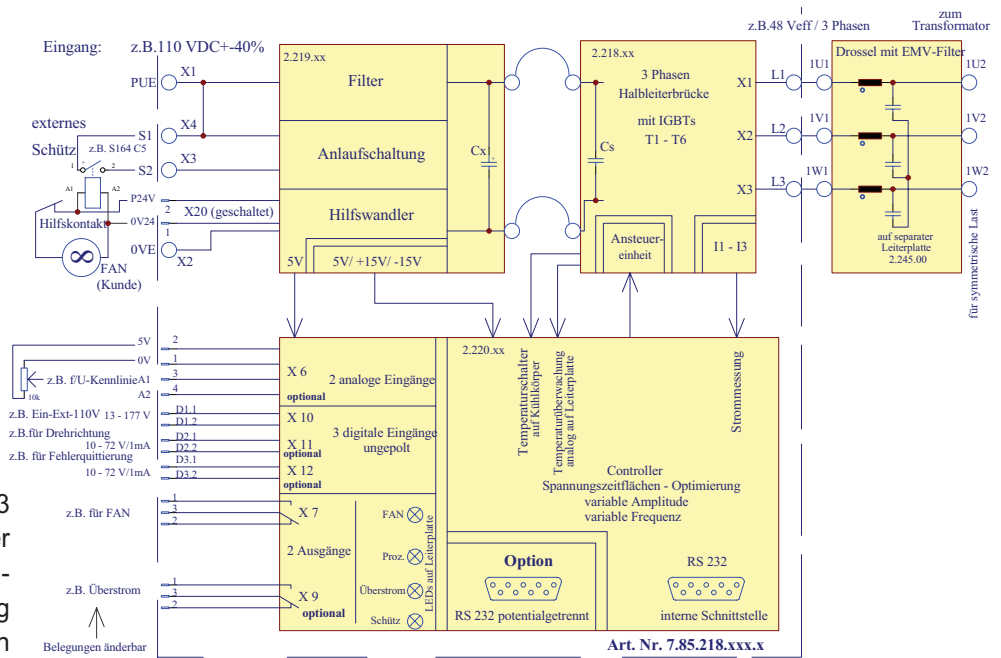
Eingang: z.B.110 VDC+-40%

PUE X1

externes Schütz S1 X4

z.B. S164 C5

S2 X3

A1 A2

P24V

X20 (geschaltet)

Hilfskontakt 0V24

0VE X2

FAN (Kunde)

2.219.xx

Filter

Anlaufschaltung

Hilfswandler

Cx

5V

5V/ +15V/ -15V

2.218.xx

3 Phasen Halbleiterbrücke

mit IGBTs T1 - T6

Cs

X1

X2

X3

Ansteuereinheit

I1 - I3

z.B.48 Veff / 3 Phasen

L1 1U1

L2 1V1

L3 1W1

zum Transformator

Drossel mit EMV-Filter

1U2

1V2

1W2

auf separater Leiterplatte 2.245.00

für symmetrische Last

5V 2

0V 1

z.B. f/U-KennlinieA1 3

10k

A2 4

X 6

2 analoge Eingänge

optional

z.B. Ein-Ext-110V 13 - 177 V D1.1 D1.2

X 10

z.B.für Drehrichtung 10 - 72 V/1mA D2.1 D2.2

X 11 optional

3 digitale Eingänge ungepolt

z.B. für Fehlerquittierung 10 - 72 V/1mA D3.1 D3.2

X 12 optional

z.B. für FAN

1 3 2

X 7

2 Ausgänge

z.B. Überstrom

1 3 2

X 9 optional

Belegungen änderbar

FAN

Proz.

Überstrom

Schütz

LEDs auf Leiterplatte

2.220.xx

Temperaturschalter auf Kühlkörper

Temperaturüberwachung analog auf Leiterplatte

Strommessung

Controller Spannungszeitflächen - Optimierung variable Amplitude variable Frequenz

Option

RS 232 potentialgetrennt

RS 232

interne Schnittstelle

Art. Nr. 7.85.218.xxx.x